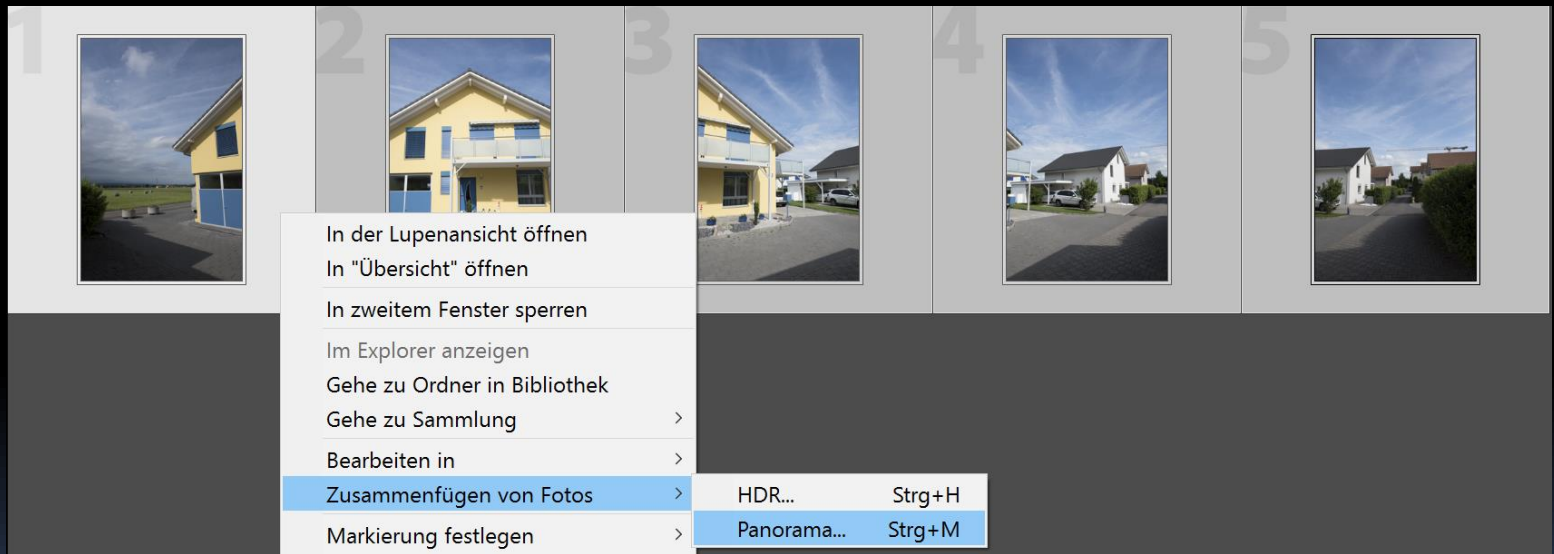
1 2 3 4 5

In der Lupenansicht öffnen
In "Übersicht" öffnen
In zweitem Fenster sperren
Im Explorer anzeigen
Gehe zu Ordner in Bibliothek
Gehe zu Sammlung >
Bearbeiten in >
Zusammenfügen von Fotos >
Markierung festlegen >

HDR... Strg+H
Panorama... Strg+M